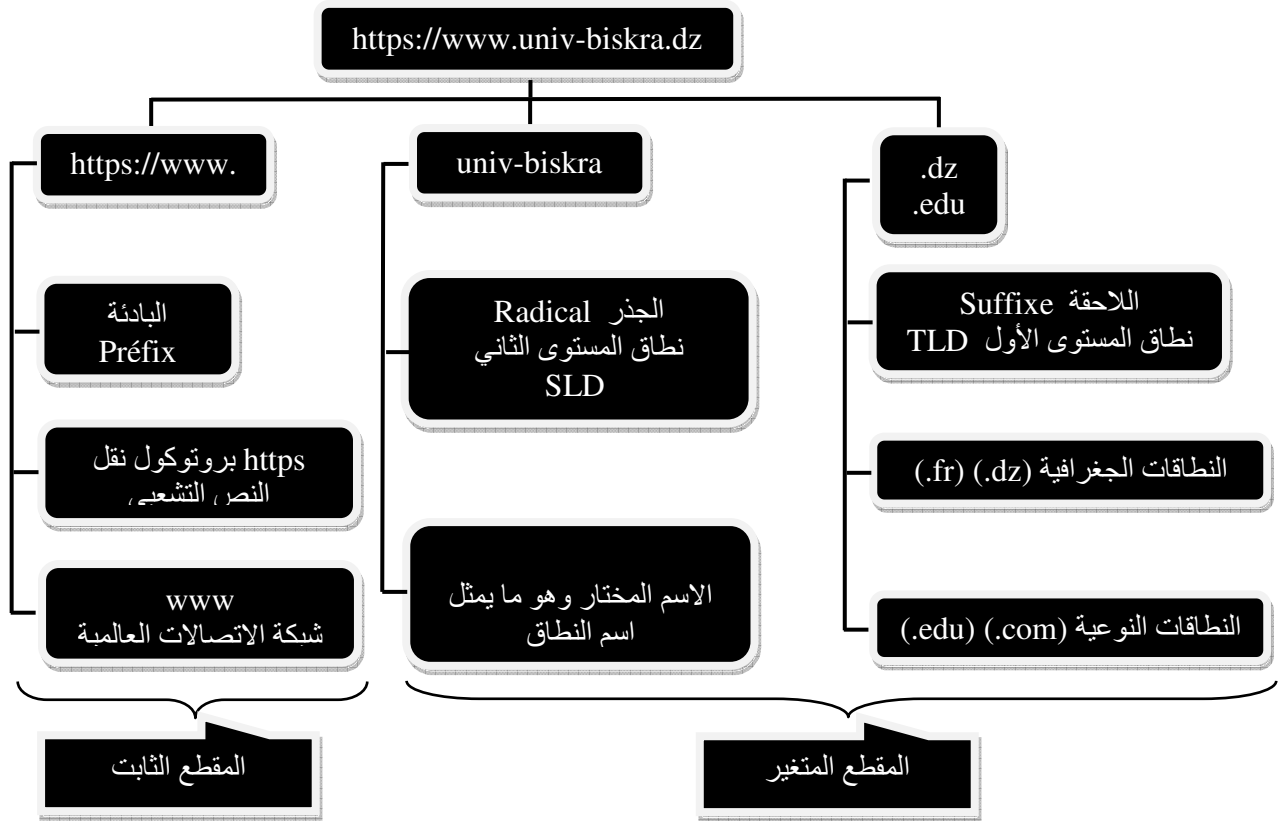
https://www.univ-biskra.dz

https://www.

univ-biskra

.dz
.edu

البادئة
Préfix

https بروتوكول نقل النص التشعبي

www
شبكة الاتصالات العالمية

الجذر Radical
نطاق المستوى الثاني
SLD

الاسم المختار وهو ما يمثل اسم النطاق

اللاحقة Suffixe
نطاق المستوى الأول TLD

النطاقات الجغرافية (.dz) (.fr)

النطاقات النوعية (.com) (.edu)

المقطع الثابت

المقطع المتغير